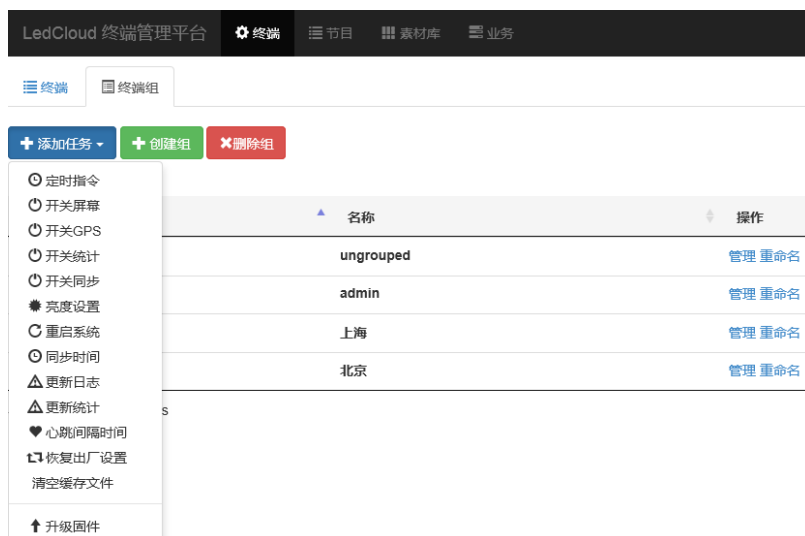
LedCloud 终端管理平台 终端 节目 素材库 业务

终端 终端组

添加任务 创建组 删除组

定时指令
开关屏幕
开关GPS
开关统计
开关同步
亮度设置
重启系统
同步时间
更新日志
更新统计
心跳间隔时间
恢复出厂设置
清空缓存文件
升级固件

| 名称 | 操作 |
|---|---|
| ungrouped | 管理 重命名 |
| admin | 管理 重命名 |
| 上海 | 管理 重命名 |
| 北京 | 管理 重命名 |

s